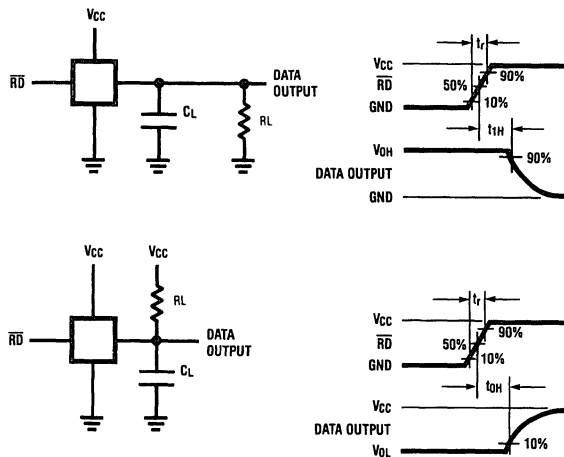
$V_{CC}$

$\overline{RD}$

$C_L$

RL

DATA OUTPUT

$t_r$

$V_{CC}$

$\overline{RD}$

50%

90%

10%

GND

$t_{1H}$

$V_{OH}$

90%

DATA OUTPUT

GND

$V_{CC}$

$V_{CC}$

RL

$\overline{RD}$

DATA OUTPUT

$C_L$

$t_r$

$V_{CC}$

$\overline{RD}$

50%

90%

10%

GND

$t_{0H}$

$V_{CC}$

DATA OUTPUT

$V_{OL}$

10%